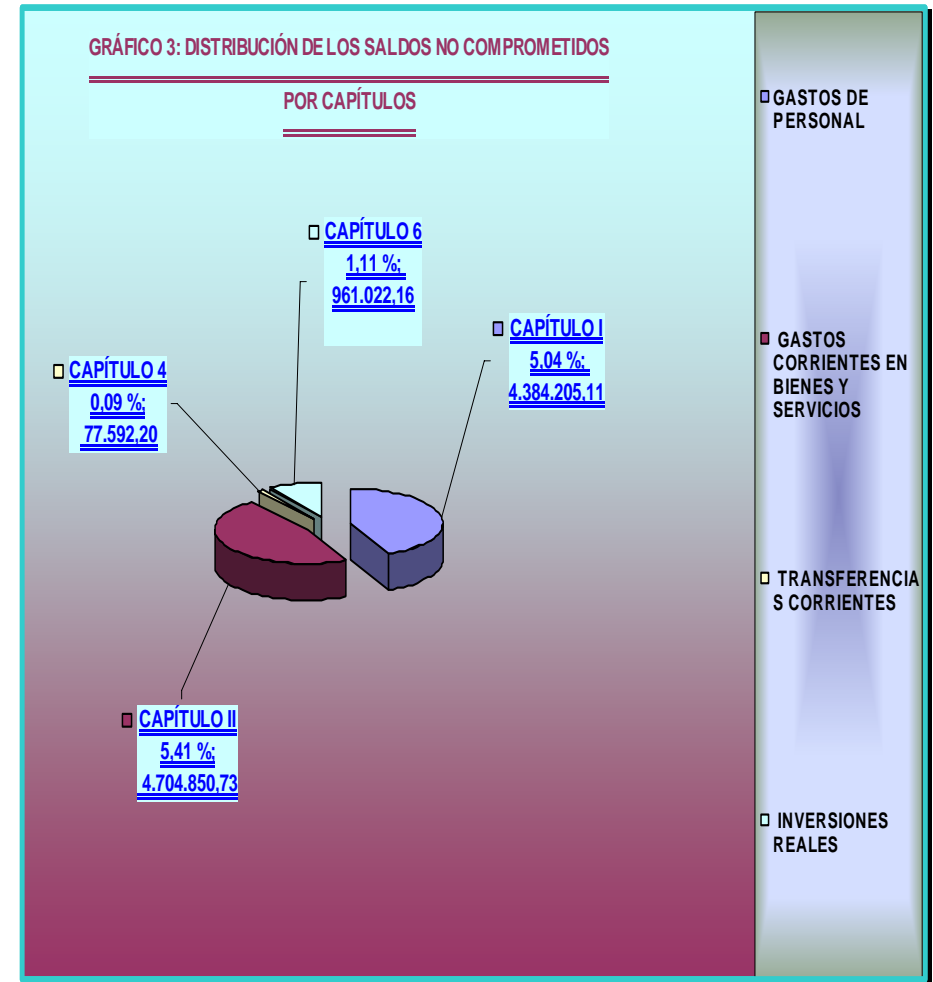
GRÁFICO 3: DISTRIBUCIÓN DE LOS SALDOS NO COMPROMETIDOS

POR CAPÍTULOS

CAPÍTULO 6
1,11 %;
961.022,16

CAPÍTULO I
5,04 %;
4.384.205,11

CAPÍTULO 4
0,09 %;
77.592,20

CAPÍTULO II
5,41 %;
4.704.850,73

GASTOS DE PERSONAL

GASTOS CORRIENTES EN BIENES Y SERVICIOS

TRANSFERENCIAS CORRIENTES

INVERSIONES REALES